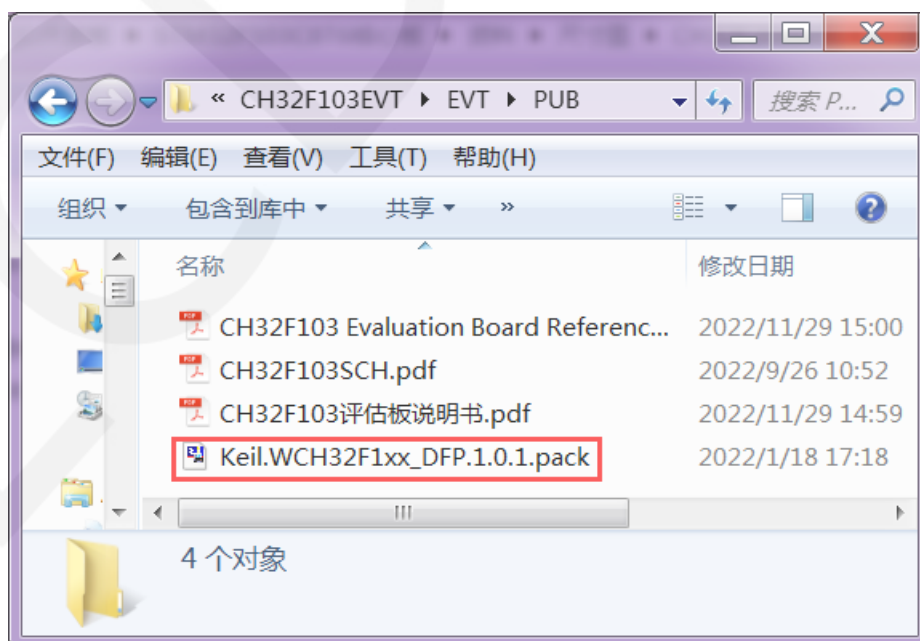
« CH32F103EVT ▸ EVT ▸ PUB

搜索 P...

文件(F) 编辑(E) 查看(V) 工具(T) 帮助(H)

组织 ▾ 包含到库中 ▾ 共享 ▾ »

| 名称 | 修改日期 |
|---|---|
| CH32F103 Evaluation Board Referenc... | 2022/11/29 15:00 |
| CH32F103SCH.pdf | 2022/9/26 10:52 |
| CH32F103评估板说明书.pdf | 2022/11/29 14:59 |
| Keil.WCH32F1xx_DFP.1.0.1.pack | 2022/1/18 17:18 |

4 个对象